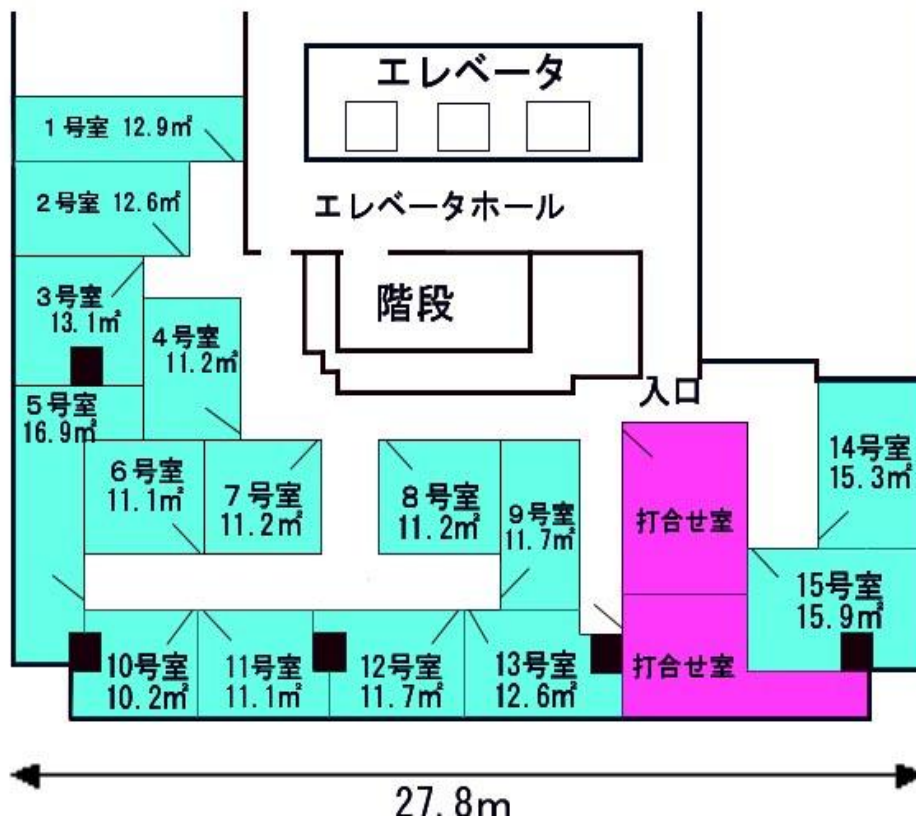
エレベータ

エレベータホール

1号室 12.9㎡

2号室 12.6㎡

3号室 13.1㎡

4号室 11.2㎡

階段

入口

5号室 16.9㎡

6号室 11.1㎡

7号室 11.2㎡

8号室 11.2㎡

9号室 11.7㎡

打合せ室

14号室 15.3㎡

15号室 15.9㎡

10号室 10.2㎡

11号室 11.1㎡

12号室 11.7㎡

13号室 12.6㎡

打合せ室

27.8m